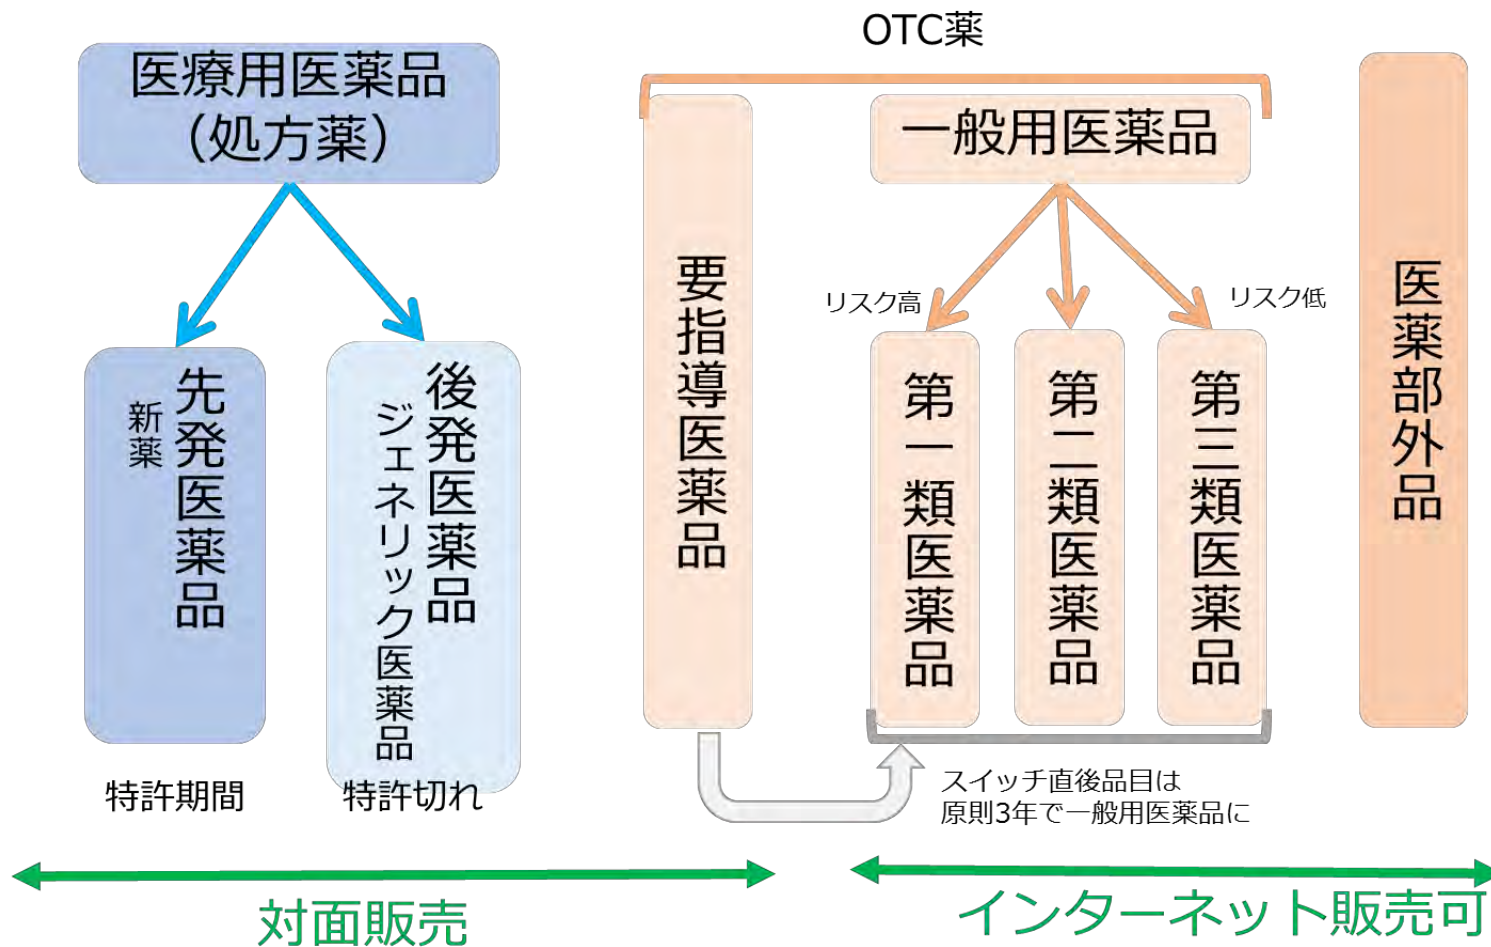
OTC薬

医療用医薬品
(処方薬)

先発医薬品
新薬

後発医薬品
ジェネリック医薬品

特許期間

特許切れ

要指導医薬品

一般用医薬品

リスク高

リスク低

第一類医薬品

第二類医薬品

第三類医薬品

医薬部外品

スイッチ直後品目は
原則3年で一般用医薬品に

対面販売

インターネット販売可